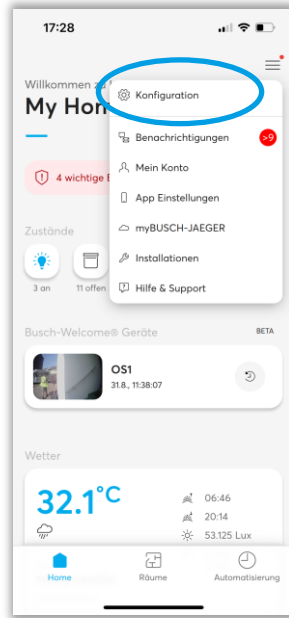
17:28

Willkommen z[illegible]
My Hon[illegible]

Konfiguration
Benachrichtigungen >9
Mein Konto
App Einstellungen
myBUSCH-JAEGER
Installationen
Hilfe & Support

4 wichtige E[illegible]

Zustände
3 an
11 offen

Busch-Welcome® Geräte BETA
OS1
31.8., 11:38:07

Wetter
32.1°C
06:46
20:14
53.125 Lux

Home
Räume
Automatisierung